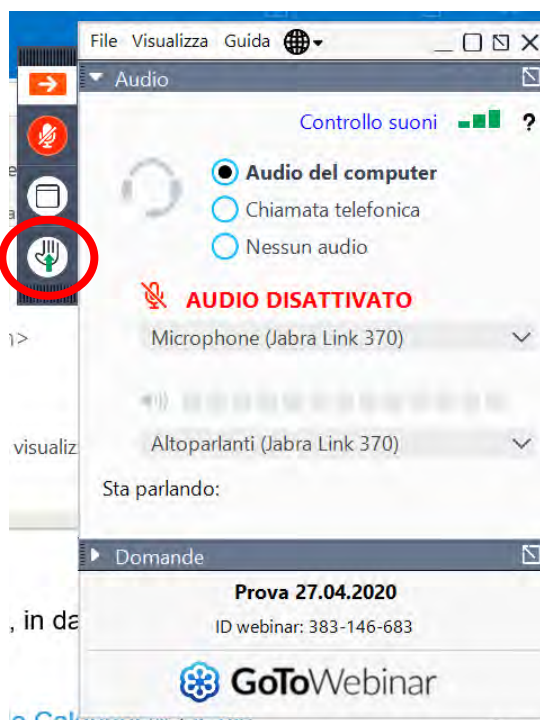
File Visualizza Guida

Audio

Controllo suoni ?

Audio del computer
Chiamata telefonica
Nessun audio

AUDIO DISATTIVATO

Microphone (Jabra Link 370)

Altoparlanti (Jabra Link 370)

Sta parlando:

Domande

Prova 27.04.2020
ID webinar: 383-146-683

GoToWebinar

e
n>
visualiz
, in da